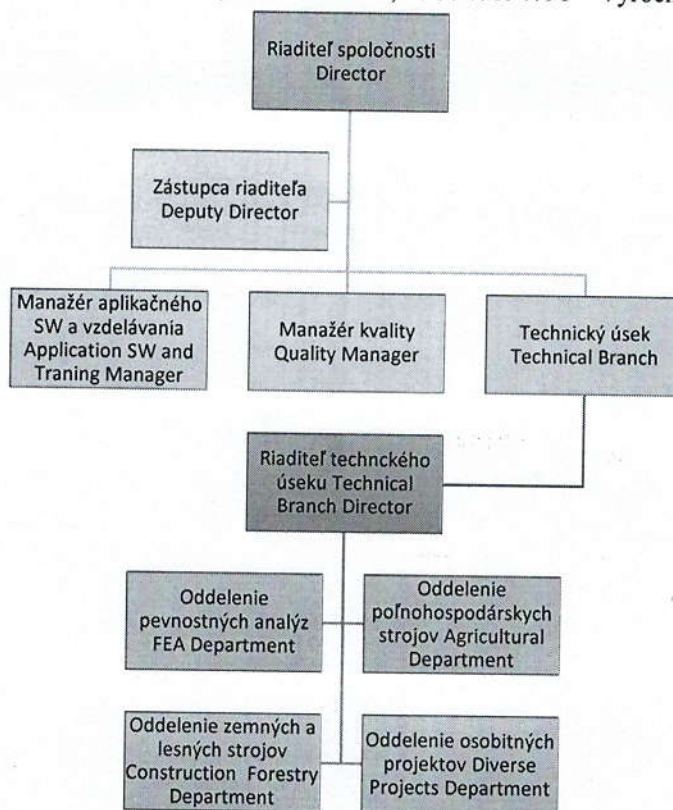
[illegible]

Riaditeľ spoločnosti
Director

Zástupca riaditeľa
Deputy Director

Manažér aplikačného SW a vzdelávania
Application SW and Traning Manager

Manažér kvality
Quality Manager

Technický úsek
Technical Branch

Riaditeľ technckého úseku Technical Branch Director

Oddelenie pevnostných analýz
FEA Department

Oddelenie poľnohospodárskych strojov Agricultural Department

Oddelenie zemných a lesných strojov
Construction Forestry Department

Oddelenie osobitných projektov Diverse Projects Department